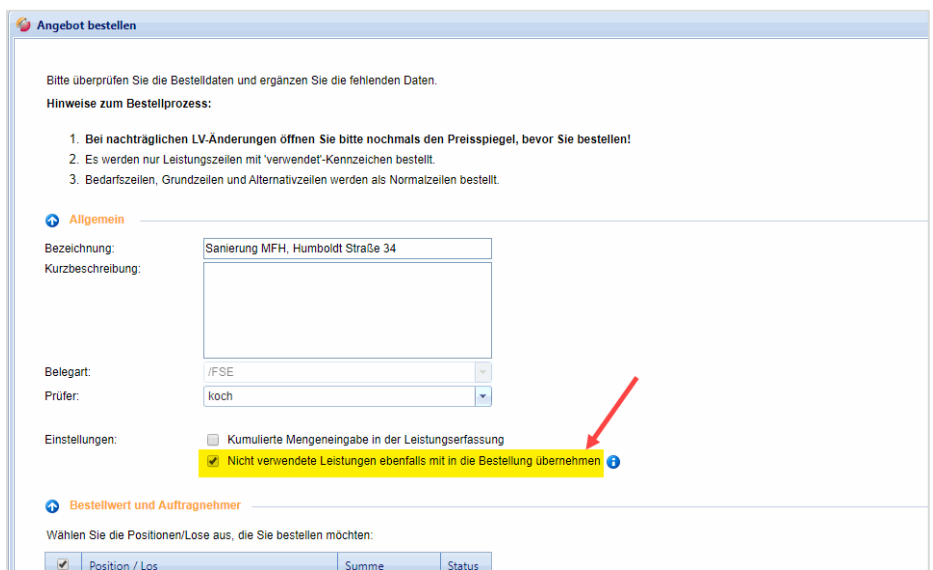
Angebot bestellen

Bitte überprüfen Sie die Bestelldaten und ergänzen Sie die fehlenden Daten.

Hinweise zum Bestellprozess:

1. Bei nachträglichen LV-Änderungen öffnen Sie bitte nochmals den Preisspiegel, bevor Sie bestellen!
2. Es werden nur Leistungszeilen mit 'verwendet'-Kennzeichen bestellt.
3. Bedarfszeilen, Grundzeilen und Alternativzeilen werden als Normalzeilen bestellt.

Allgemein

Bezeichnung: Sanierung MFH, Humboldt Straße 34

Kurzbeschreibung:

Belegart: /FSE

Prüfer: koch

Einstellungen: Kumulierte Mengeneingabe in der Leistungserfassung

Nicht verwendete Leistungen ebenfalls mit in die Bestellung übernehmen

Bestellwert und Auftragnehmer

Wählen Sie die Positionen/Lose aus, die Sie bestellen möchten:

| | Position / Los | Summe | Status |
|---|---|---|---|